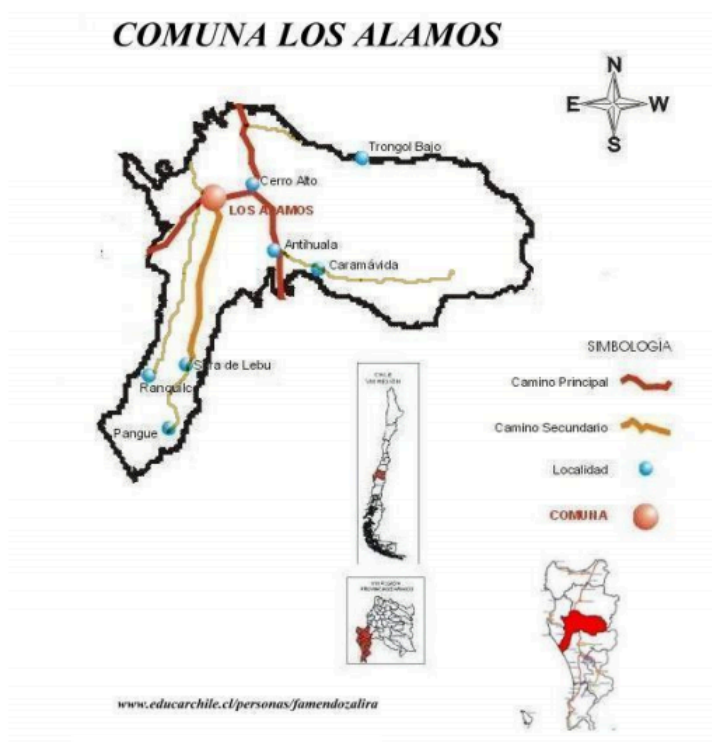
COMUNA LOS ALAMOS

N
E
W
S

Trongol Bajo

Cerro Alto

LOS A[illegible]AMOS

Antihuala

Caramávida

S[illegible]a de Lebu

Ranquilc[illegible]

Pangue

SIMBOLOGIA

Camino Principal

Camino Secundario

Localidad

COMUNA

CHILE
VIII REGIÓN

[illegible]

www.educarchile.cl/personas/famendozalira